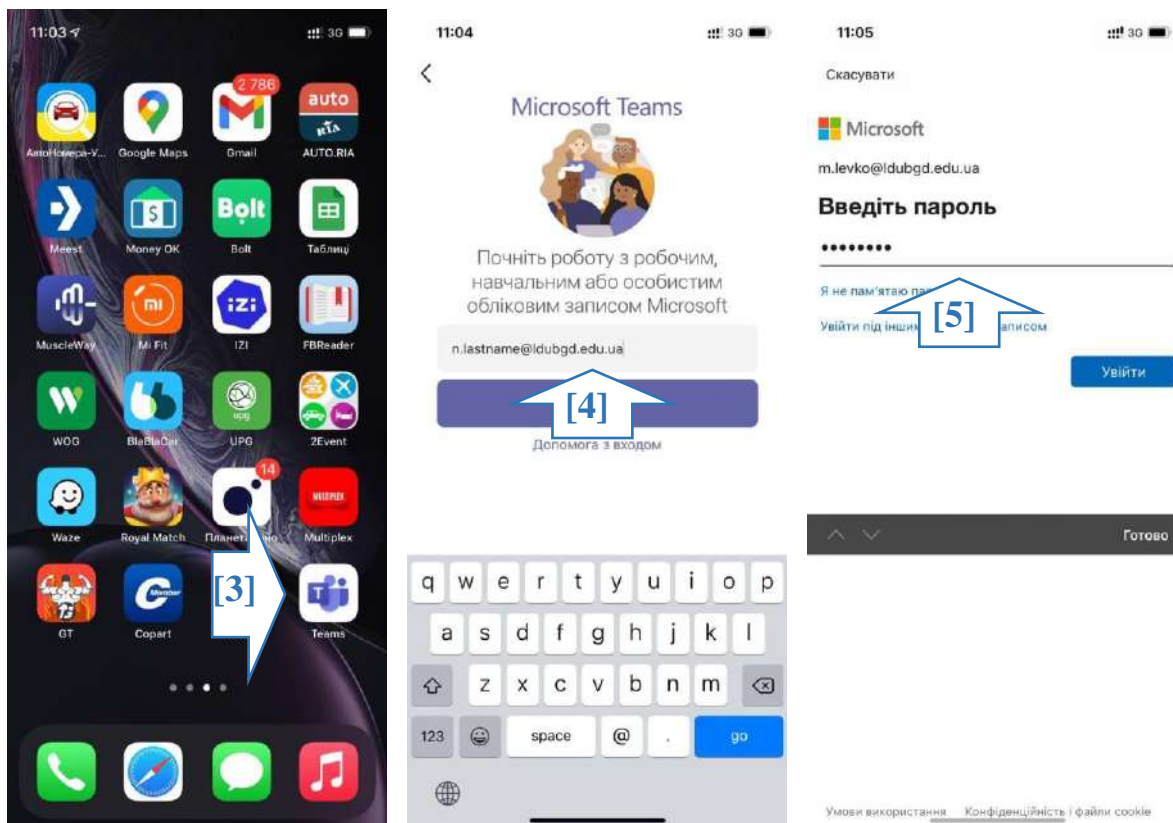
11:03
3G

2 786
auto RIA

АвтоНомера-У... Google Maps Gmail AUTO.RIA

Meest Money OK Bolt Таблиці

MuscleWay Mi Fit IZI FBReader

WOG BlaBlaCar UPG 2Event

14
Waze Royal Match Планета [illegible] Multiplex

GT Copart Teams

[3]

11:04
3G

Microsoft Teams

Почніть роботу з робочим, навчальним або особистим обліковим записом Microsoft

n.lastname@ldubgd.edu.ua

[4]

Допомога з входом

q w e r t y u i o p
a s d f g h j k l
z x c v b n m
123 space @ . go

11:05
3G

Скасувати

Microsoft

m.levko@ldubgd.edu.ua

Введіть пароль

••••••••

Я не пам'ятаю па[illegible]

Увійти під іншим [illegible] записом

[5]

Увійти

Готово

Умови використання Конфіденційність і файли cookie